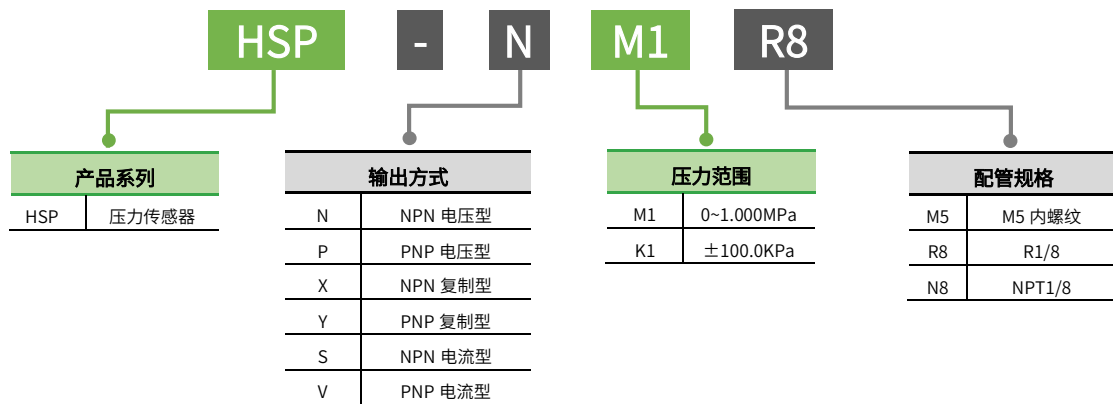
HSP - N M1 R8

| 产品系列 | |
|---|---|
| HSP | 压力传感器 |

| 输出方式 | |
|---|---|
| N | NPN 电压型 |
| P | PNP 电压型 |
| X | NPN 复制型 |
| Y | PNP 复制型 |
| S | NPN 电流型 |
| V | PNP 电流型 |

| 压力范围 | |
|---|---|
| M1 | 0~1.000MPa |
| K1 | ±100.0KPa |

| 配管规格 | |
|---|---|
| M5 | M5 内螺纹 |
| R8 | R1/8 |
| N8 | NPT1/8 |